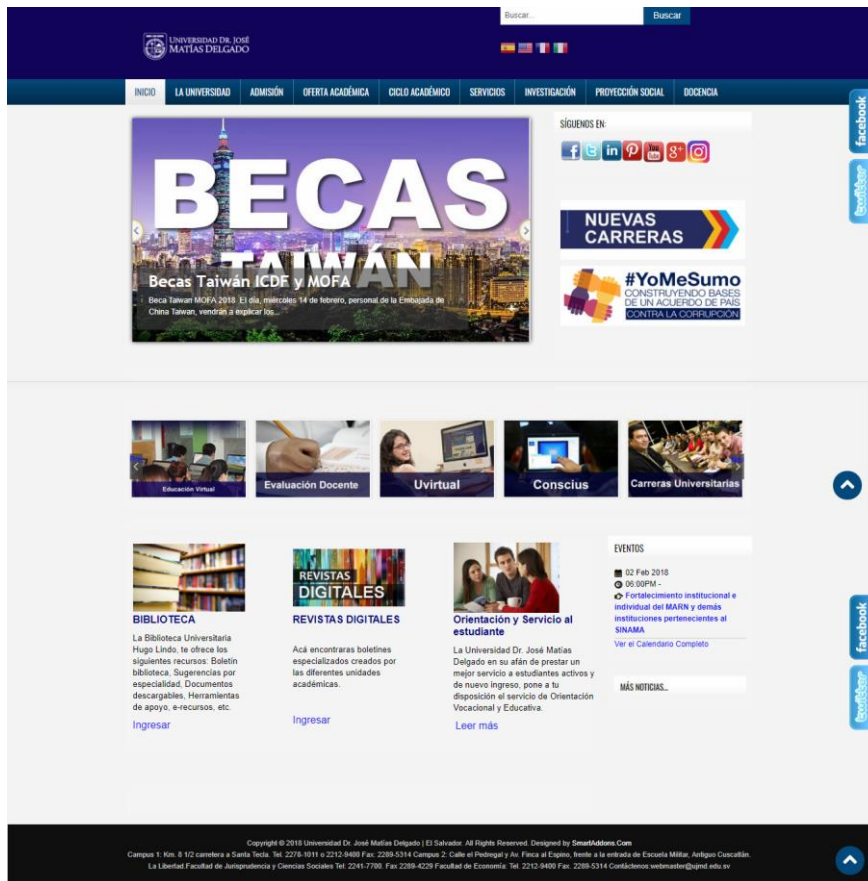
UNIVERSIDAD DR. JOSÉ MATÍAS DELGADO

Buscar...

Buscar

INICIO | LA UNIVERSIDAD | ADMISIÓN | OFERTA ACADÉMICA | CICLO ACADÉMICO | SERVICIOS | INVESTIGACIÓN | PROYECCIÓN SOCIAL | DOCENCIA

facebook

twitter

BECAS TAIWÁN

Becas Taiwán ICDF y MOFA

Beca Taiwan MOFA 2018. El día, miércoles 14 de febrero, personal de la Embajada de China Taiwan, vendrán a explicar los...

SÍGUENOS EN:

NUEVAS CARRERAS

#YoMeSumo CONSTRUYENDO BASES DE UN ACUERDO DE PAÍS CONTRA LA CORRUPCIÓN

Educación Virtual

Evaluación Docente

Uvirtual

Conscius

Carreras Universitarias

REVISTAS DIGITALES

BIBLIOTECA

La Biblioteca Universitaria Hugo Lindo, te ofrece los siguientes recursos: Boletín biblioteca, Sugerencias por especialidad, Documentos descargables, Herramientas de apoyo, e-recursos, etc.

Ingresar

REVISTAS DIGITALES

Acá encontraras boletines especializados creados por las diferentes unidades académicas.

Ingresar

Orientación y Servicio al estudiante

La Universidad Dr. José Matías Delgado en su afán de prestar un mejor servicio a estudiantes activos y de nuevo ingreso, pone a tu disposición el servicio de Orientación Vocacional y Educativa.

Leer más

EVENTOS

02 Feb 2018

06:00PM -

Fortalecimiento institucional e individual del MARN y demás instituciones pertenecientes al SINAMA

Ver el Calendario Completo

MÁS NOTICIAS...

facebook

twitter

Copyright © 2018 Universidad Dr. José Matías Delgado | El Salvador. All Rights Reserved. Designed by SmartAddons.Com

Campus 1: Km. 8 1/2 carretera a Santa Tecla. Tel. 2278-1011 o 2212-9400 Fax: 2289-5314 Campus 2: Calle el Pedregal y Av. Finca el Espino, frente a la entrada de Escuela Militar, Antiguo Cuscatlán. La Libertad.Facultad de Jurisprudencia y Ciencias Sociales Tel: 2241-7700. Fax 2289-4229 Facultad de Economía: Tel. 2212-9400 Fax. 2289-5314 Contáctenos:webmaster@ujmd.edu.sv